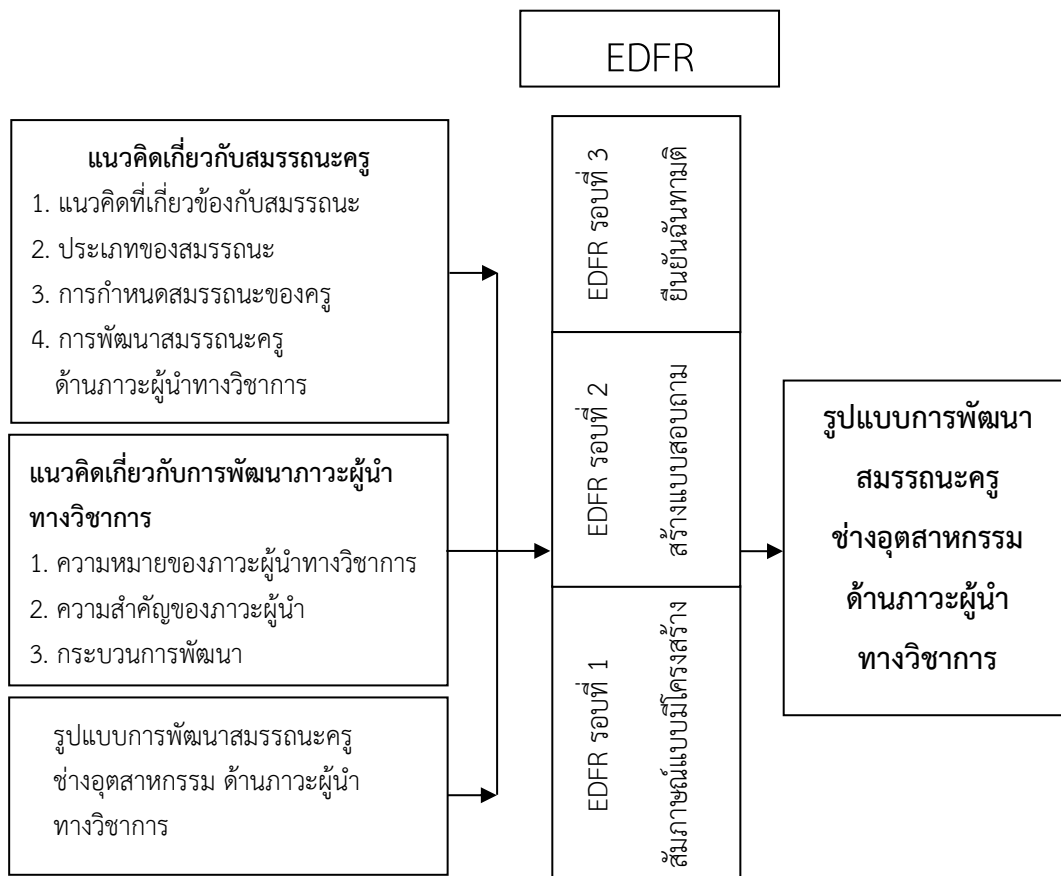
EDFR

แนวคิดเกี่ยวกับสมรรถนะครู
1. แนวคิดที่เกี่ยวข้องกับสมรรถนะ
2. ประเภทของสมรรถนะ
3. การกำหนดสมรรถนะของครู
4. การพัฒนาสมรรถนะครู ด้านภาวะผู้นำทางวิชาการ

แนวคิดเกี่ยวกับการพัฒนาภาวะผู้นำทางวิชาการ
1. ความหมายของภาวะผู้นำทางวิชาการ
2. ความสำคัญของภาวะผู้นำ
3. กระบวนการพัฒนา

รูปแบบการพัฒนาสมรรถนะครูช่างอุตสาหกรรม ด้านภาวะผู้นำทางวิชาการ

EDFR รอบที่ 3
ยืนยันฉันทามติ

EDFR รอบที่ 2
สร้างแบบสอบถาม

EDFR รอบที่ 1
สัมภาษณ์แบบมีโครงสร้าง

รูปแบบการพัฒนาสมรรถนะครูช่างอุตสาหกรรมด้านภาวะผู้นำทางวิชาการ